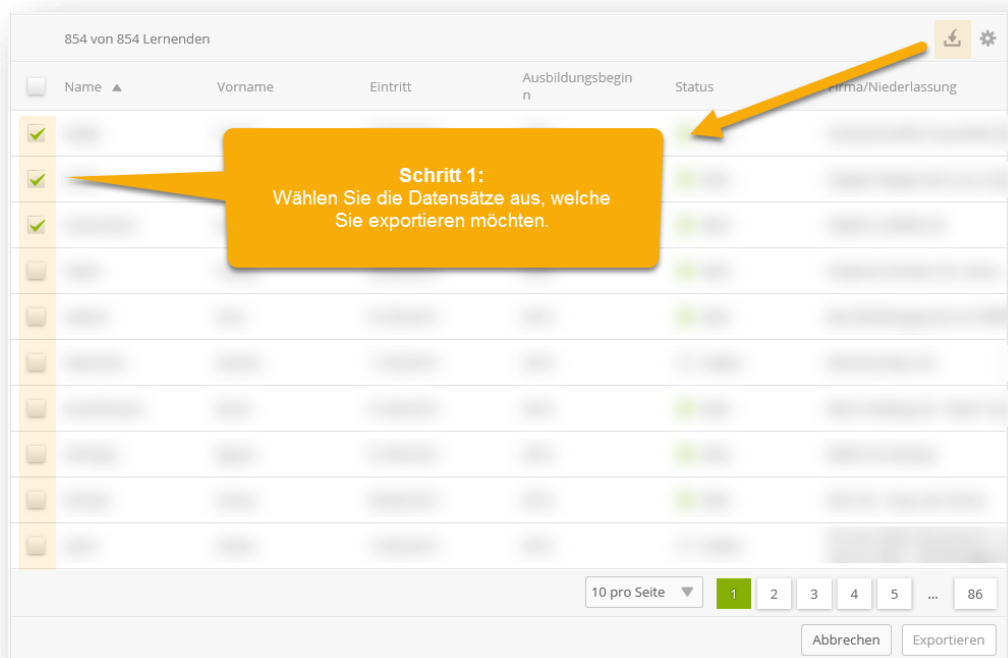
854 von 854 Lernenden

| | Name ▲ | Vorname | Eintritt | Ausbildungsbeginn | Status | Firma/Niederlassung |
|---|---|---|---|---|---|---|
| ✓ | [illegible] | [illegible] | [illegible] | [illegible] | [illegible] | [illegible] |
| ✓ | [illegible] | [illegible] | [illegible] | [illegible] | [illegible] | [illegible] |
| ✓ | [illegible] | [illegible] | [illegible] | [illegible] | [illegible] | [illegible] |
| | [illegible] | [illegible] | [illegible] | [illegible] | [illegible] | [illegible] |
| | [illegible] | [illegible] | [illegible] | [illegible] | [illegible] | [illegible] |
| | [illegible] | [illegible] | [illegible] | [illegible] | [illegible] | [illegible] |
| | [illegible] | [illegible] | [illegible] | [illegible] | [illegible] | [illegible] |
| | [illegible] | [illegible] | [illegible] | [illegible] | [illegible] | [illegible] |
| | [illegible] | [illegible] | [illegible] | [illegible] | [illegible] | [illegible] |
| | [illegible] | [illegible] | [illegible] | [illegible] | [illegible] | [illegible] |

Schritt 1:
Wählen Sie die Datensätze aus, welche Sie exportieren möchten.

10 pro Seite

1 2 3 4 5 ... 86

Abbrechen Exportieren